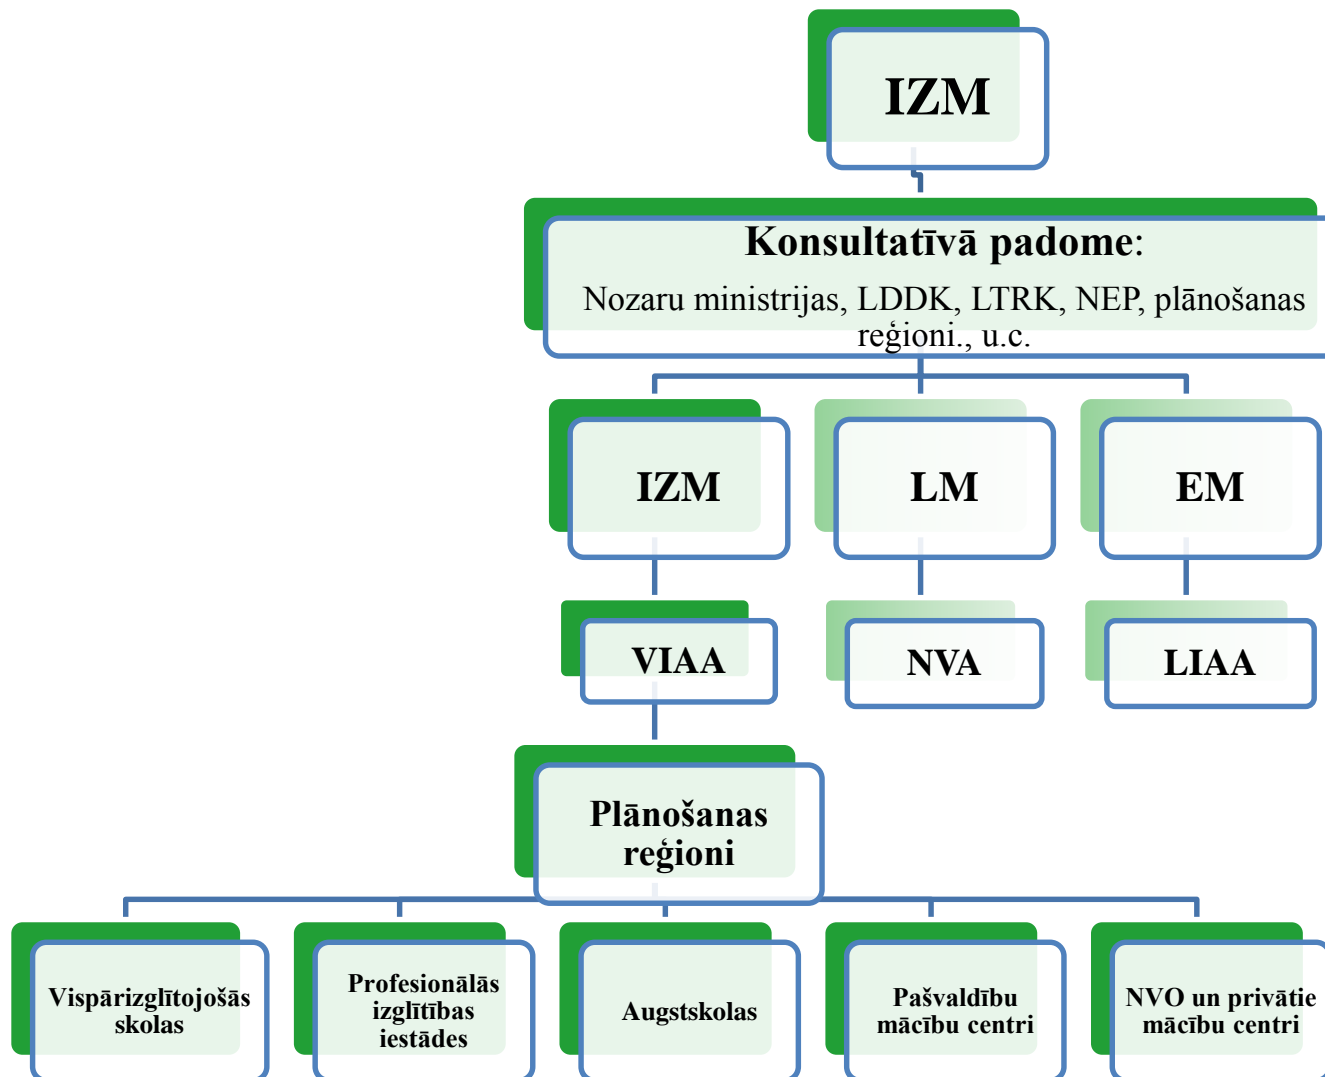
IZM

Konsultatīvā padome:
Nozaru ministrijas, LDDK, LTRK, NEP, plānošanas reģioni., u.c.

IZM

LM

EM

VIAA

NVA

LIAA

Plānošanas reģioni

Vispārizglītojošās skolas

Profesionālās izglītības iestādes

Augstskolas

Pašvaldību mācību centri

NVO un privātie mācību centri